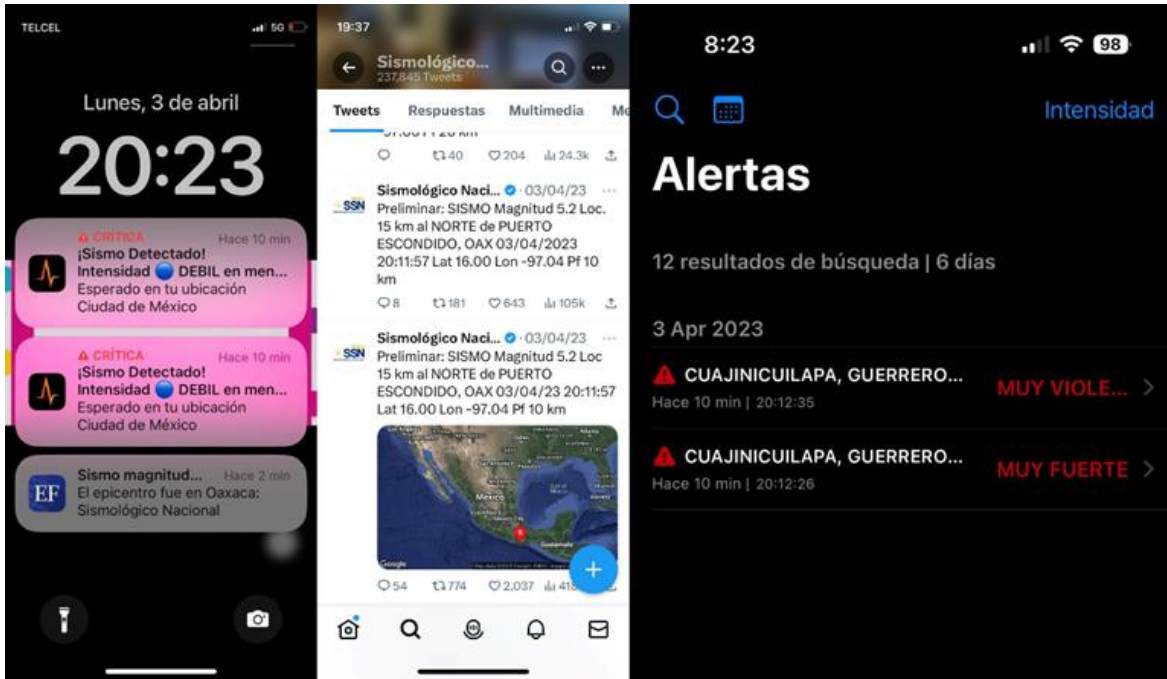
TELCEL 5G

Lunes, 3 de abril

20:23

CRÍTICA Hace 10 min
¡Sismo Detectado!
Intensidad DEBIL en men...
Esperado en tu ubicación
Ciudad de México

CRÍTICA Hace 10 min
¡Sismo Detectado!
Intensidad DEBIL en men...
Esperado en tu ubicación
Ciudad de México

EF
Sismo magnitud... Hace 2 min
El epicentro fue en Oaxaca:
Sismológico Nacional

19:37

Sismológico...
237,845 Tweets

Tweets Respuestas Multimedia M

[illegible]

40 204 24.3k

SSN
Sismológico Naci... · 03/04/23
Preliminar: SISMO Magnitud 5.2 Loc. 15 km al NORTE de PUERTO ESCONDIDO, OAX 03/04/2023 20:11:57 Lat 16.00 Lon -97.04 Pf 10 km

8 181 643 105k

SSN
Sismológico Naci... · 03/04/23
Preliminar: SISMO Magnitud 5.2 Loc 15 km al NORTE de PUERTO ESCONDIDO, OAX 03/04/23 20:11:57 Lat 16.00 Lon -97.04 Pf 10 km

México
Google

54 774 2,037 418

8:23 98

Intensidad

Alertas

12 resultados de búsqueda | 6 días

3 Apr 2023

CUAJINICUILAPA, GUERRERO...
Hace 10 min | 20:12:35
MUY VIOLE...

CUAJINICUILAPA, GUERRERO...
Hace 10 min | 20:12:26
MUY FUERTE